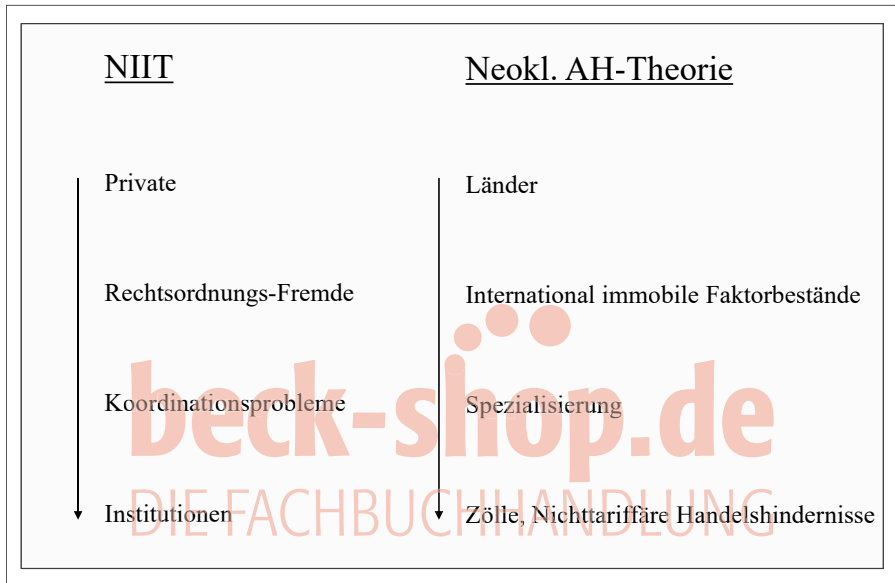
NIIT

Private

Rechtsordnungs-Fremde

Koordinationsprobleme

Institutionen

Neokl. AH-Theorie

Länder

International immobile Faktorbestände

Spezialisierung

Zölle, Nichttariffäre Handelshindernisse

beck-shop.de
DIE FACHBUCHHANDLUNG